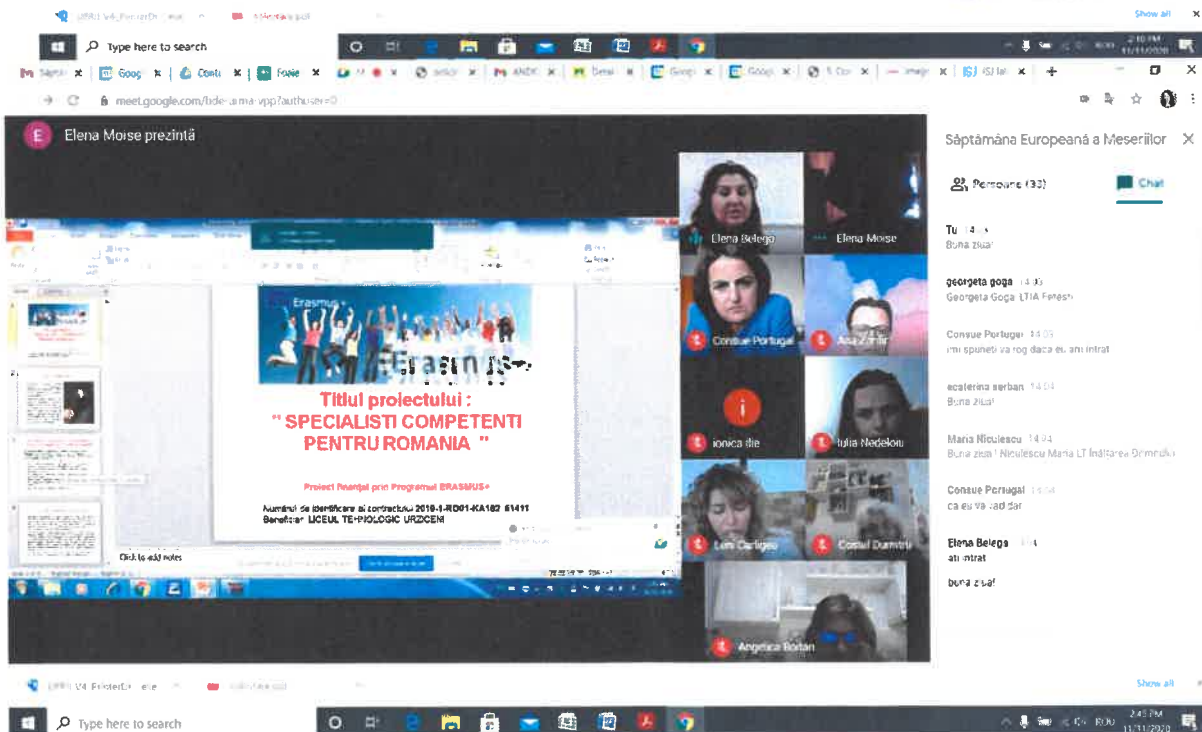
Show all

Type here to search

meet.google.com/bde-uma-vpp?authuser=0

Elena Moise prezintă

Erasmus+

Titlul proiectului :
" SPECIALISTI COMPETENTI PENTRU ROMANIA "

Proiect finanțat prin Programul ERASMUS+

Numărul de identificare al contractului 2019-1-RO01-KA102-61411
Beneficiar: LICEUL TEHNOLOGIC URZICENI

Click to add notes

Elena Belega
Elena Moise
Consue Portugal
Ana Zamfir
Ionica Ilie
Iulia Nedelcu
Lum Carligeu
Costel Dumitru
Angelica Bortan

Săptămâna Europeană a Meseriilor

Persoane (33)
Chat

Tu 14:..
Buna ziua!

georgeta goga 14:03
Georgeta Goga LTIA Fetesti

Consue Portugal 14:03
imi spuneti va rog daca eu am intrat

ecaterina serban 14:04
Buna ziua!

Maria Niculescu 14:04
Buna ziua ! Niculescu Maria LT Înălțarea Domnului

Consue Portugal 14:04
ca eu va vad dar

Elena Belega 14:04
ati intrat

buna ziua!

Show all

Type here to search

ROU 2:45 PM 11/11/2020